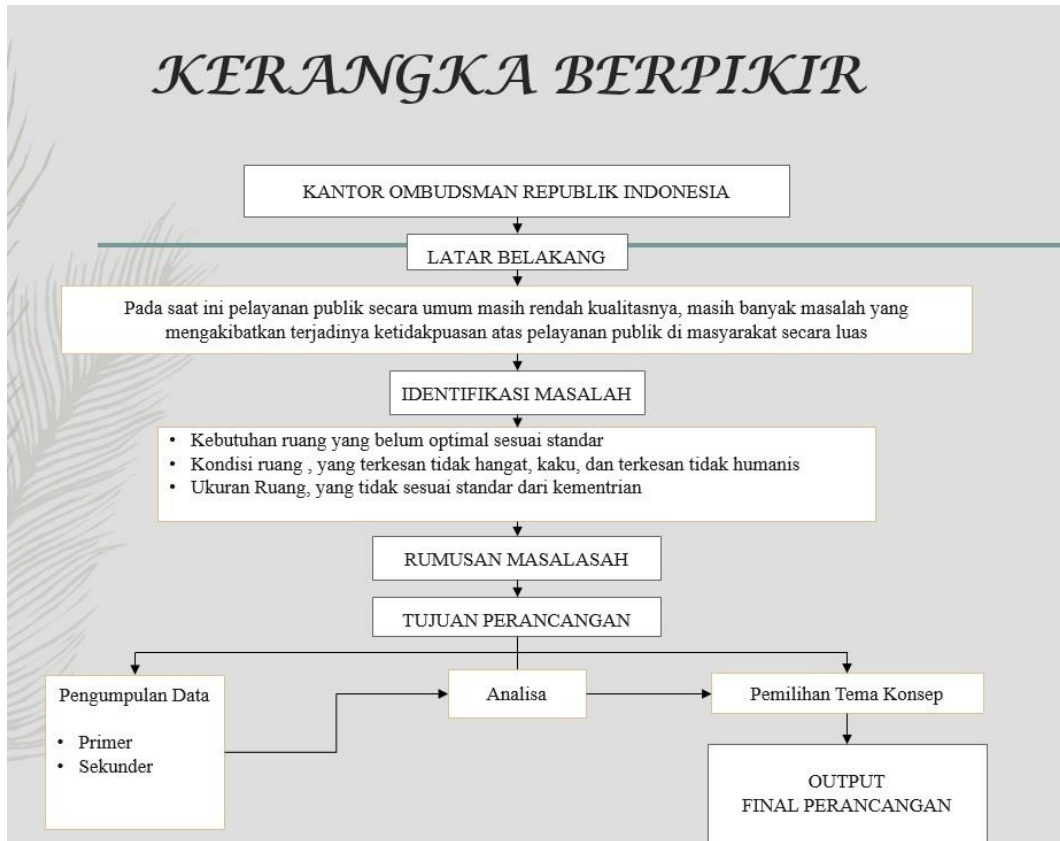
KERANGKA BERPIKIR

KANTOR OMBUDSMAN REPUBLIK INDONESIA

LATAR BELAKANG

Pada saat ini pelayanan publik secara umum masih rendah kualitasnya, masih banyak masalah yang mengakibatkan terjadinya ketidakpuasan atas pelayanan publik di masyarakat secara luas

IDENTIFIKASI MASALAH

- Kebutuhan ruang yang belum optimal sesuai standar
- Kondisi ruang , yang terkesan tidak hangat, kaku, dan terkesan tidak humanis
- Ukuran Ruang, yang tidak sesuai standar dari kementrian

RUMUSAN MASALASAH

TUJUAN PERANCANGAN

Pengumpulan Data

- Primer
- Sekunder

Analisa

Pemilihan Tema Konsep

OUTPUT
FINAL PERANCANGAN